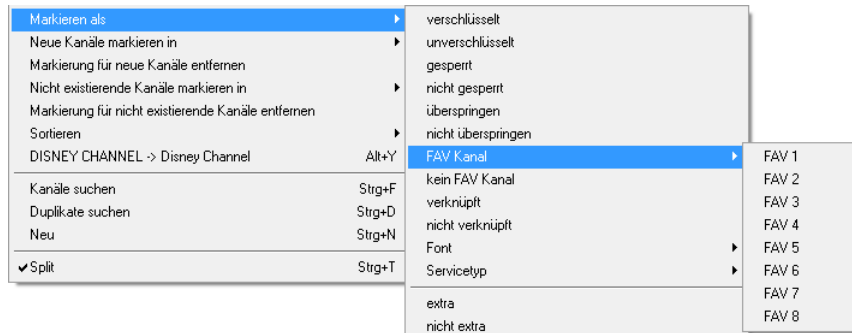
Markieren als
Neue Kanäle markieren in
Markierung für neue Kanäle entfernen
Nicht existierende Kanäle markieren in
Markierung für nicht existierende Kanäle entfernen
Sortieren
DISNEY CHANNEL -> Disney Channel Alt+Y
Kanäle suchen Strg+F
Duplikate suchen Strg+D
Neu Strg+N
✔Split Strg+T

verschlüsselt
unverschlüsselt
gesperrt
nicht gesperrt
überspringen
nicht überspringen
FAV Kanal
kein FAV Kanal
verknüpft
nicht verknüpft
Font
Servicetyp
extra
nicht extra

FAV 1
FAV 2
FAV 3
FAV 4
FAV 5
FAV 6
FAV 7
FAV 8